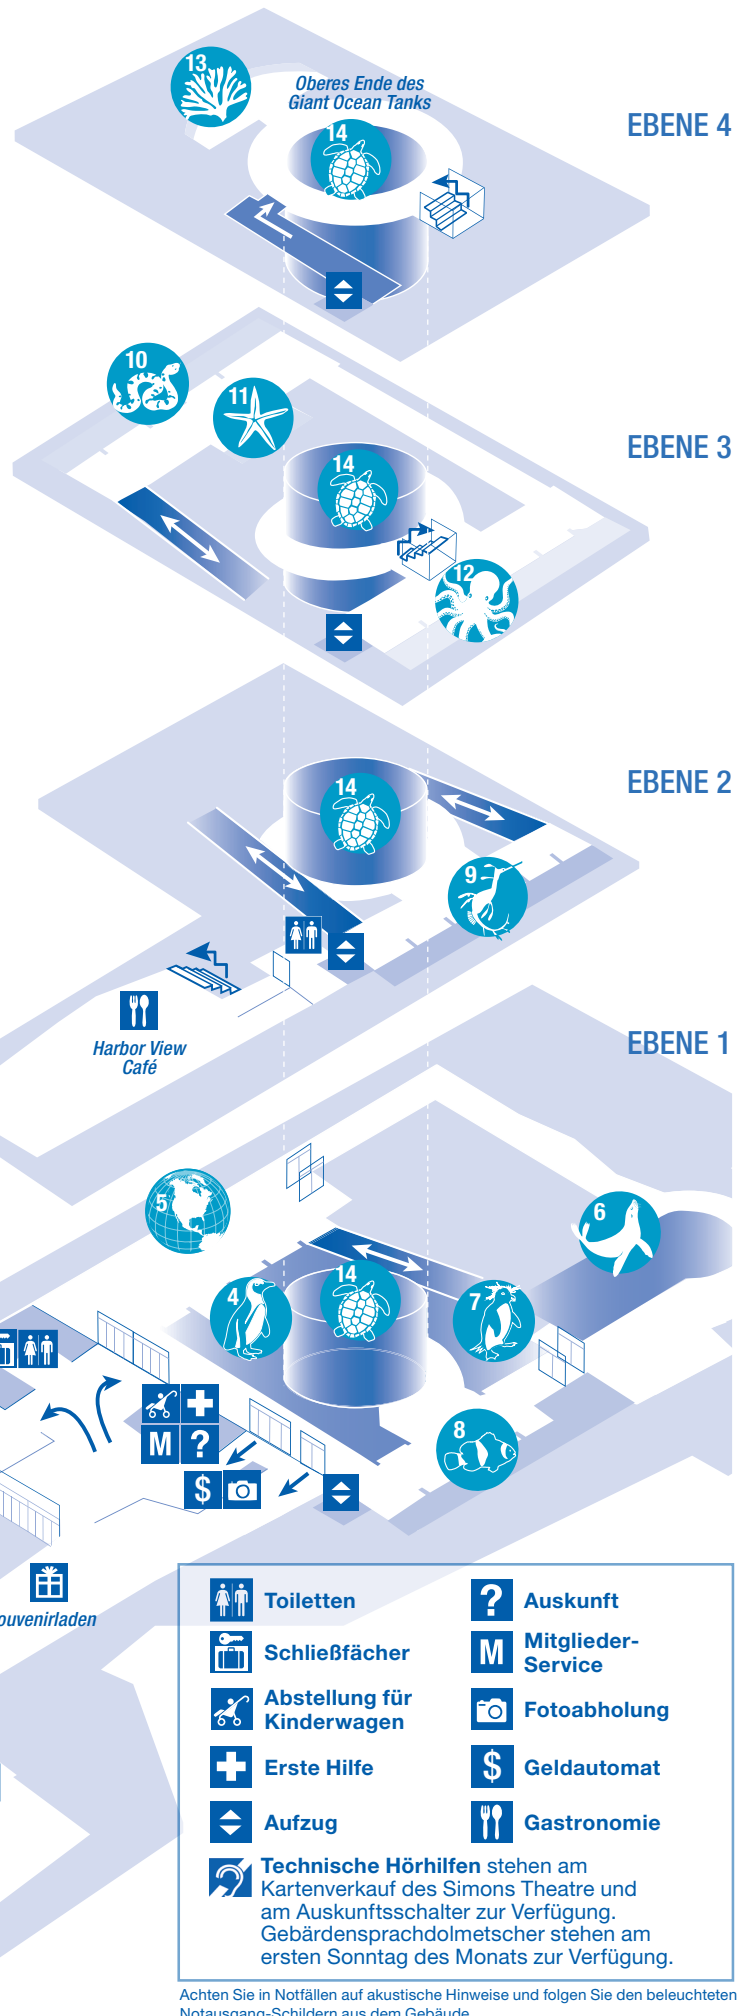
13

Oberes Ende des Giant Ocean Tanks

14

EBENE 4

10

11

14

EBENE 3

12

14

EBENE 2

9

Harbor View Café

EBENE 1

5

6

14

4

7

M ?

$

8

ouvenirladen

Toiletten

Auskunft

Schließfächer

M Mitglieder-Service

Abstellung für Kinderwagen

Fotoabholung

Erste Hilfe

$ Geldautomat

Aufzug

Gastronomie

Technische Hörhilfen stehen am Kartenverkauf des Simons Theatre und am Auskunftsschalter zur Verfügung. Gebärdensprachdolmetscher stehen am ersten Sonntag des Monats zur Verfügung.

Achten Sie in Notfällen auf akustische Hinweise und folgen Sie den beleuchteten Notausgang-Schildern aus dem Gebäude.